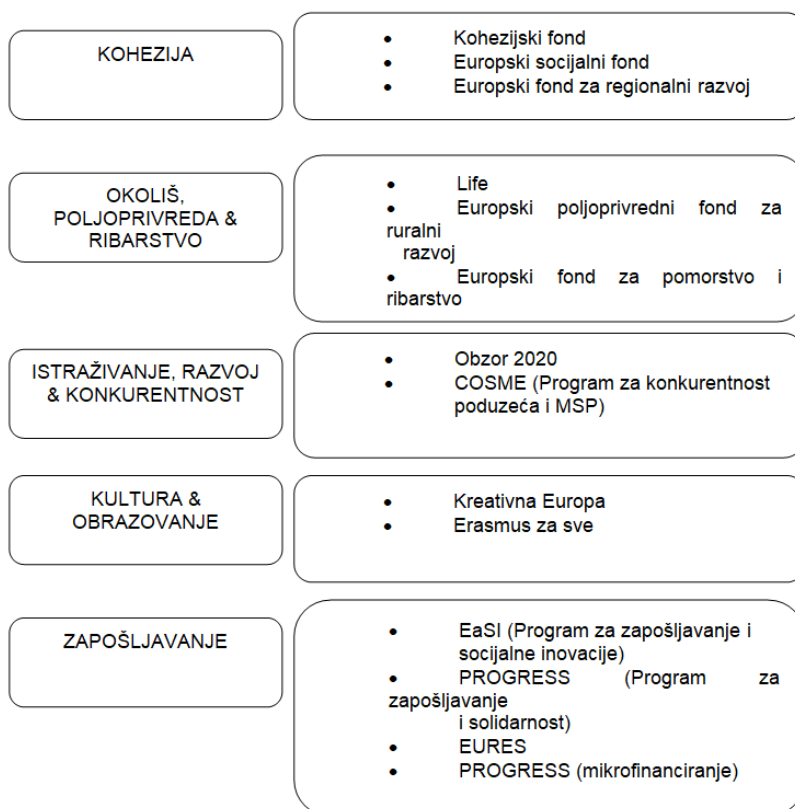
KOHEZIJA

- Kohezijski fond
- Europski socijalni fond
- Europski fond za regionalni razvoj

OKOLIŠ, POLJOPRIVREDA & RIBARSTVO

- Life
- Europski poljoprivredni fond za ruralni razvoj
- Europski fond za pomorstvo i ribarstvo

ISTRAŽIVANJE, RAZVOJ & KONKURENTNOST

- Obzor 2020
- COSME (Program za konkurentnost poduzeća i MSP)

KULTURA & OBRAZOVANJE

- Kreativna Europa
- Erasmus za sve

ZAPOŠLJAVANJE

- EaSI (Program za zapošljavanje i socijalne inovacije)
- PROGRESS (Program za zapošljavanje i solidarnost)
- EURES
- PROGRESS (mikrofinanciranje)